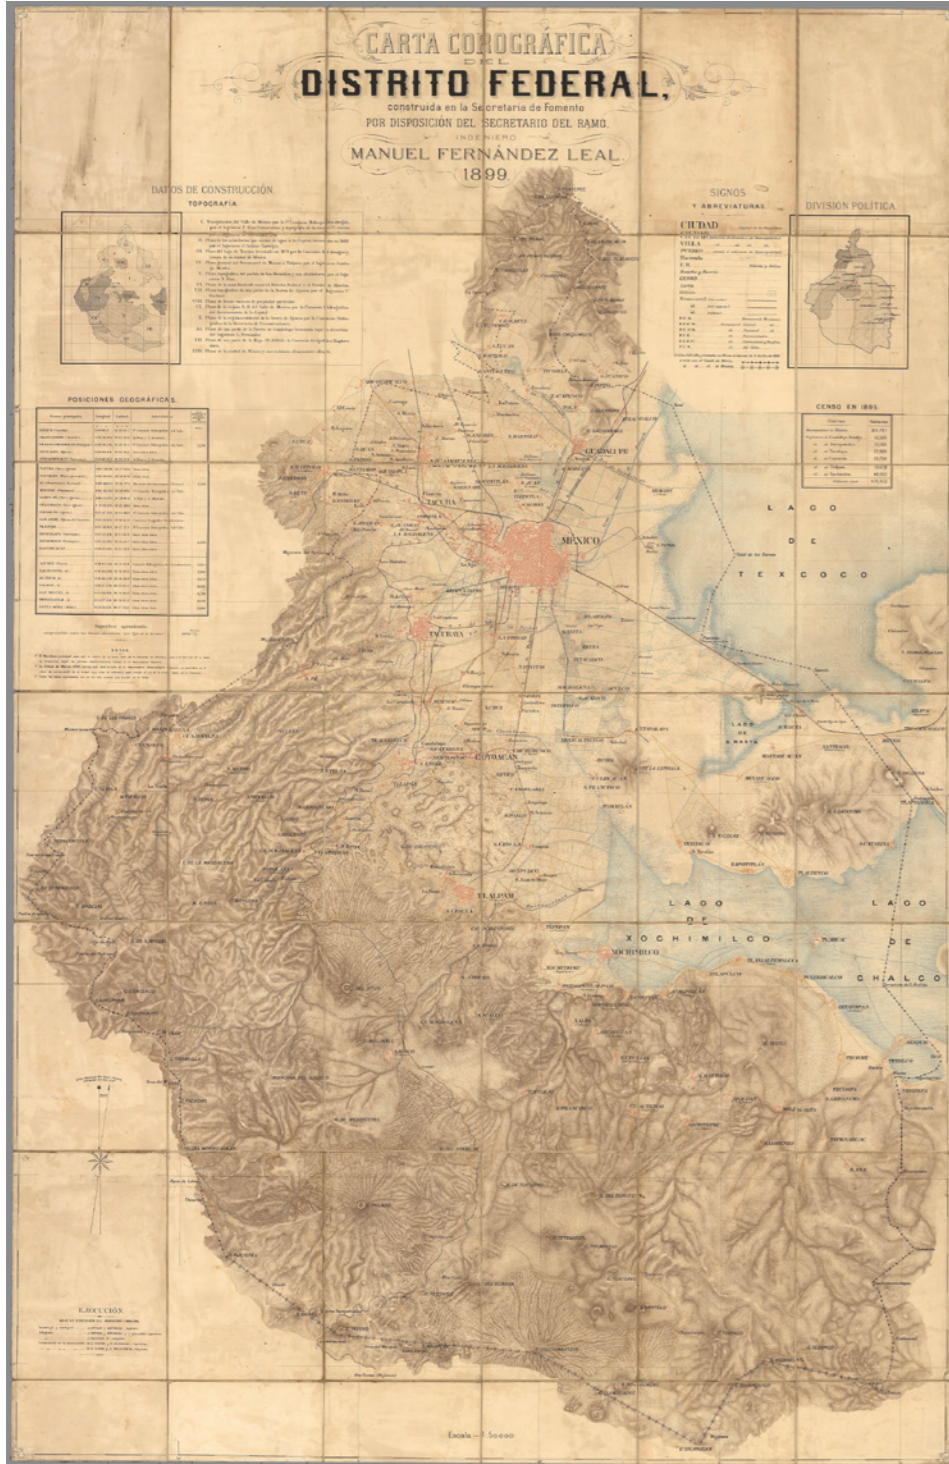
CARTA COROGRÁFICA
DEL
DISTRITO FEDERAL,
construida en la Secretaría de Fomento
POR DISPOSICIÓN DEL SECRETARIO DEL RAMO.
INGENIERO
MANUEL FERNÁNDEZ LEAL.
1899.

DATOS DE CONSTRUCCIÓN
TOPOGRAFÍA

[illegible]

SIGNOS
Y ABREVIATURAS

CIUDAD
VILLA
PUEBLO
Hacienda

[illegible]

DIVISIÓN POLÍTICA

POSICIONES GEOGRÁFICAS

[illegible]

CENSO EN 1895

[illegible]

LAGO
DE
TEXCOCO

MÉXICO
GUADALUPE
TACUBA
TACUBAYA
COYOACAN
TLALPAM
XOCHIMILCO

LAGO
DE
XOCHIMILCO

LAGO
DE
CHALCO

EJECUCIÓN

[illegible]

Escala 1:50000